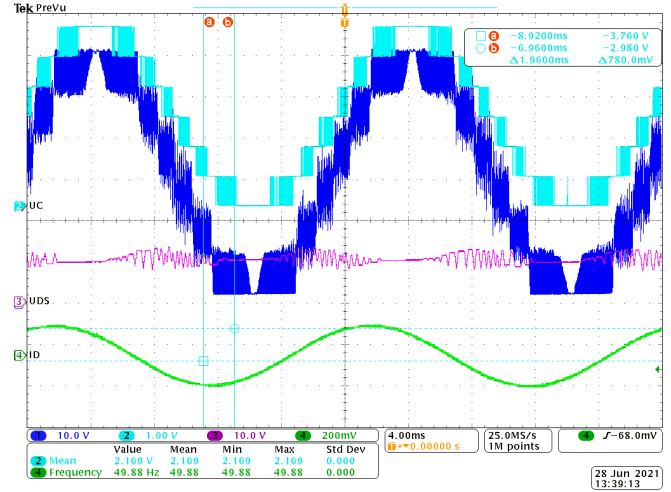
Tek PreVu

a b

T

a −8.9200ms −3.760 V
b −6.9600ms −2.980 V
Δ1.9600ms Δ780.0mV

2 UC

3 UDS

4 ID

1 10.0 V 2 1.00 V 3 10.0 V 4 200mV

4.00ms
T▸0.00000 s

25.0MS/s
1M points

4 ∫ −68.0mV

| | Value | Mean | Min | Max | Std Dev |
|---|---|---|---|---|---|
| 2 Mean | 2.169 V | 2.169 | 2.169 | 2.169 | 0.000 |
| 4 Frequency | 49.88 Hz | 49.88 | 49.88 | 49.88 | 0.000 |

28 Jun 2021
13:39:13